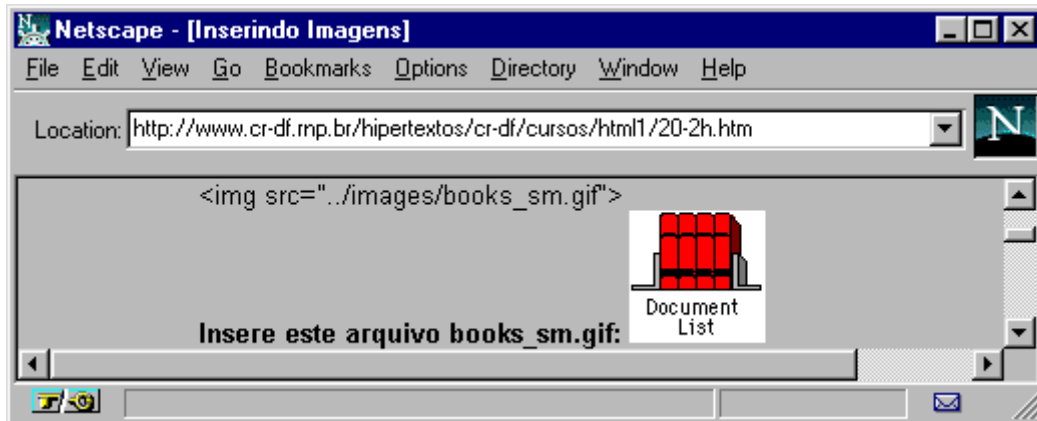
Netscape - [Inserindo Imagens]

File Edit View Go Bookmarks Options Directory Window Help

Location: http://www.cr-df.rnp.br/hipertextos/cr-df/cursos/html1/20-2h.htm

N

<img src="../images/books_sm.gif">

Insere este arquivo books_sm.gif:

Document List